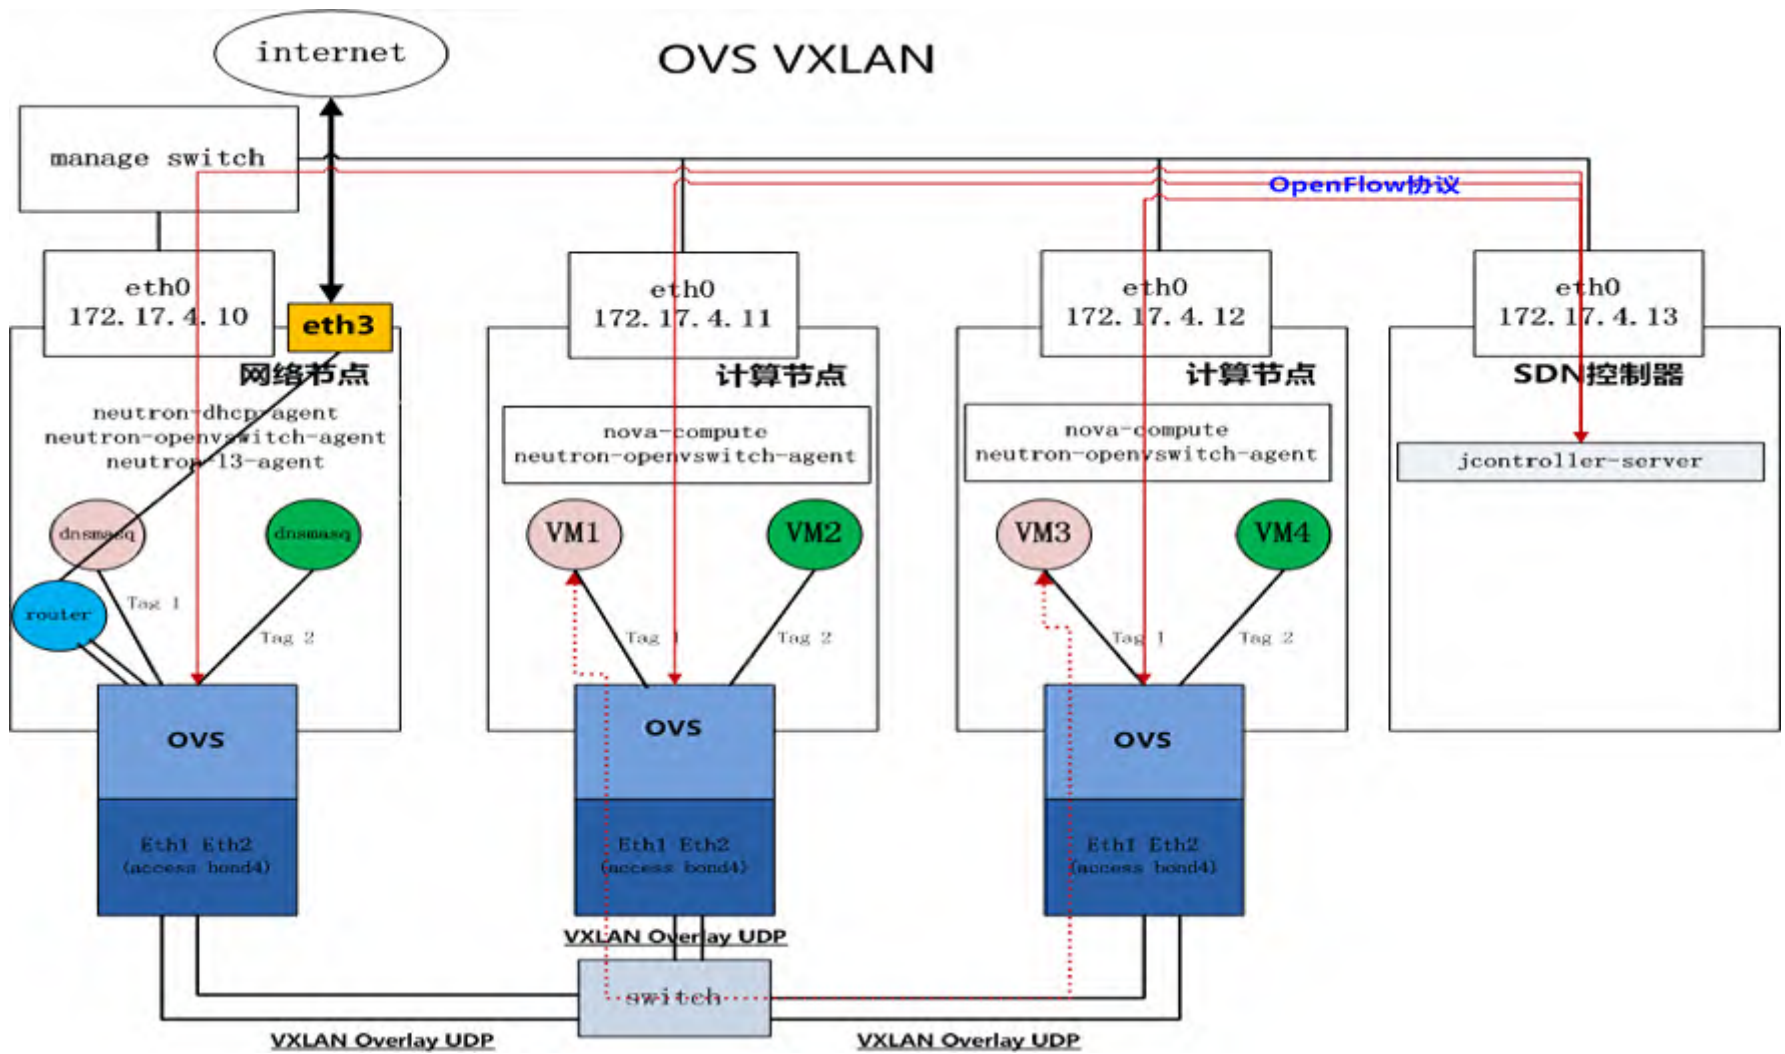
internet

OVS VXLAN

manage switch

OpenFlow协议

eth0
172.17.4.10

eth3

网络节点

neutron-dhcp-agent
neutron-openvswitch-agent
neutron-l3-agent

dnsmasq

dnsmasq

router

Tag 1

Tag 2

OVS

Eth1 Eth2
(access bond4)

eth0
172.17.4.11

计算节点

nova-compute
neutron-openvswitch-agent

VM1

VM2

Tag 1

Tag 2

OVS

Eth1 Eth2
(access bond4)

eth0
172.17.4.12

计算节点

nova-compute
neutron-openvswitch-agent

VM3

VM4

Tag 1

Tag 2

OVS

Eth1 Eth2
(access bond4)

eth0
172.17.4.13

SDN控制器

jcontroller-server

VXLAN Overlay UDP

switch

VXLAN Overlay UDP

VXLAN Overlay UDP